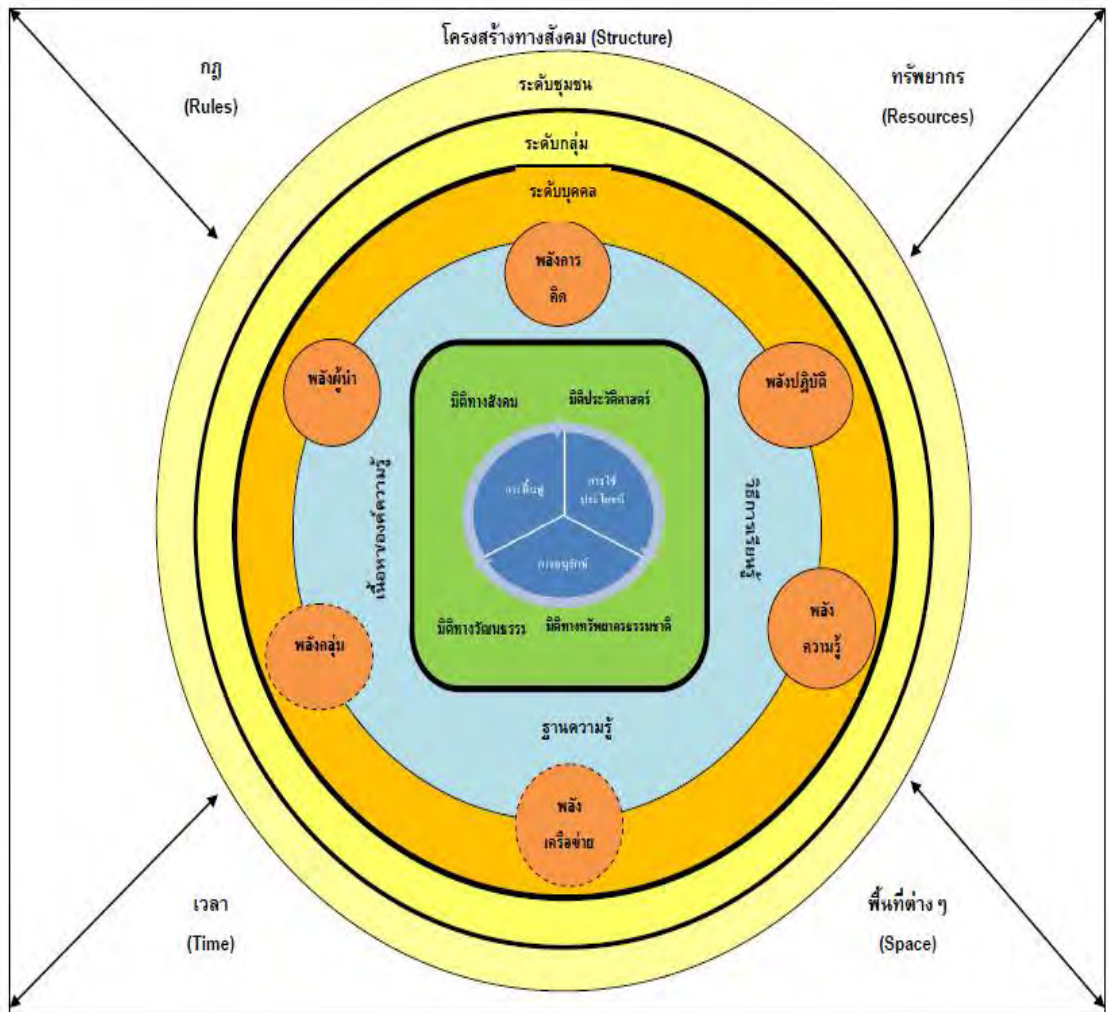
โครงสร้างทางสังคม (Structure)

กฎ
(Rules)

ทรัพยากร
(Resources)

ระดับชุมชน

ระดับกลุ่ม

ระดับบุคคล

พลังการคิด

พลังผู้นำ

พลังปฏิบัติ

มิติทางสังคม

มิติประวัติศาสตร์

การฟื้นฟู

การใช้ประโยชน์

การอนุรักษ์

เนื้อหาองค์ความรู้

วิธีการเรียนรู้

มิติทางวัฒนธรรม

มิติทางทรัพยากรธรรมชาติ

พลังกลุ่ม

พลังความรู้

ฐานความรู้

พลังเครือข่าย

เวลา
(Time)

พื้นที่ต่าง ๆ
(Space)